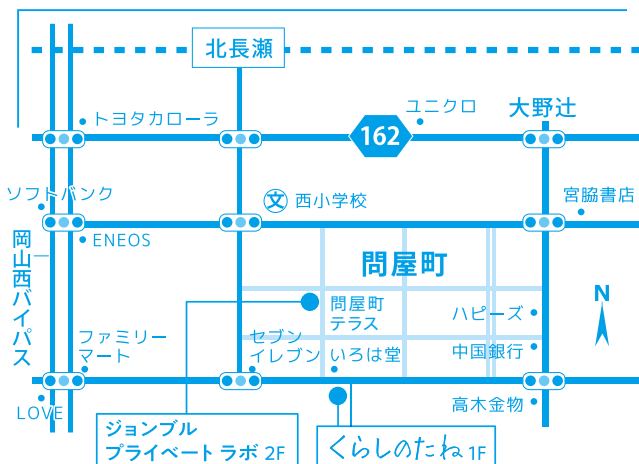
北長瀬

トヨタカローラ

ユニクロ

162

大野辻

ソフトバンク

西小学校

宮脇書店

岡山西バイパス

ENEOS

問屋町

N

問屋町テラス

ハピーズ

ファミリーマート

セブンイレブン

いろは堂

中国銀行

LOVE

高木金物

ジョンブル プライベート ラボ 2F

くらしのたね 1F